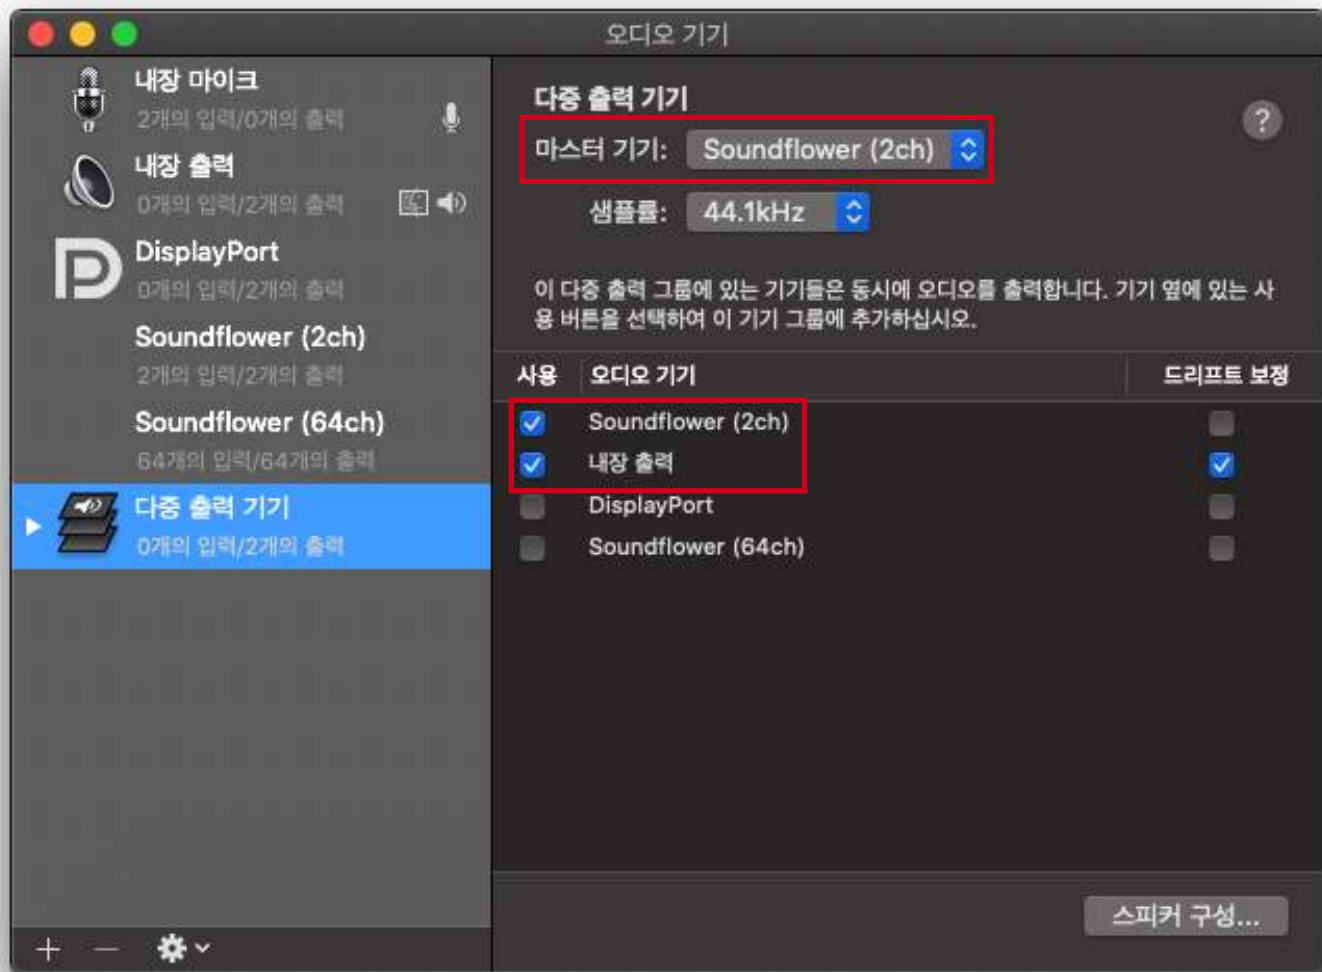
오디오 기기

내장 마이크
2개의 입력/0개의 출력

내장 출력
0개의 입력/2개의 출력

DisplayPort
0개의 입력/2개의 출력

Soundflower (2ch)
2개의 입력/2개의 출력

Soundflower (64ch)
64개의 입력/64개의 출력

다중 출력 기기
0개의 입력/2개의 출력

+ — 

다중 출력 기기

마스터 기기: Soundflower (2ch)

샘플률: 44.1kHz

?

이 다중 출력 그룹에 있는 기기들은 동시에 오디오를 출력합니다. 기기 옆에 있는 사용 버튼을 선택하여 이 기기 그룹에 추가하십시오.

| 사용 | 오디오 기기 | 드리프트 보정 |
|---|---|---|
| ☑ | Soundflower (2ch) | ☐ |
| ☑ | 내장 출력 | ☑ |
| ☐ | DisplayPort | ☐ |
| ☐ | Soundflower (64ch) | ☐ |

스피커 구성...